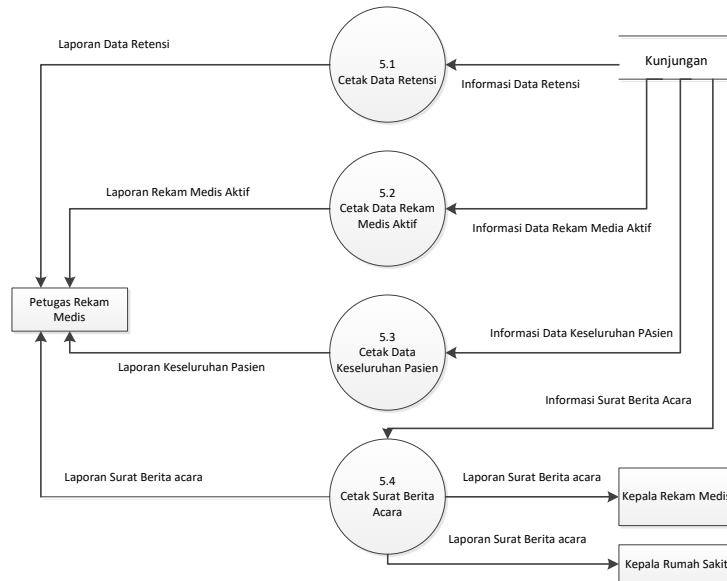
Laporan Data Retensi

5.1
Cetak Data Retensi

Informasi Data Retensi

Kunjungan

Laporan Rekam Medis Aktif

5.2
Cetak Data Rekam Medis Aktif

Informasi Data Rekam Media Aktif

Petugas Rekam Medis

Informasi Data Keseluruhan PAsien

5.3
Cetak Data Keseluruhan Pasien

Laporan Keseluruhan Pasien

Informasi Surat Berita Acara

Laporan Surat Berita acara

5.4
Cetak Surat Berita Acara

Laporan Surat Berita acara

Kepala Rekam Medis

Laporan Surat Berita acara

Kepala Rumah Sakit